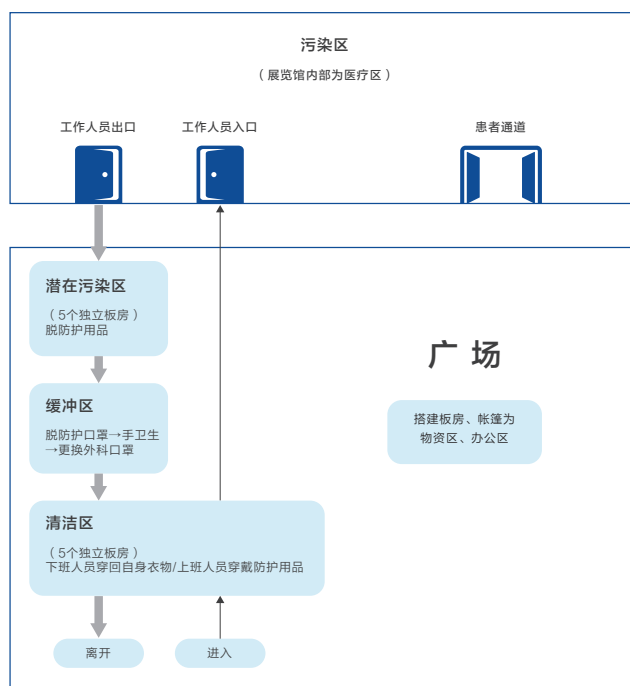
污染区

（展览馆内部为医疗区）

工作人员出口

工作人员入口

患者通道

潜在污染区

（5个独立板房）
脱防护用品

广 场

缓冲区

脱防护口罩→手卫生→更换外科口罩

搭建板房、帐篷为物资区、办公区

清洁区

（5个独立板房）
下班人员穿回自身衣物/上班人员穿戴防护用品

离开

进入